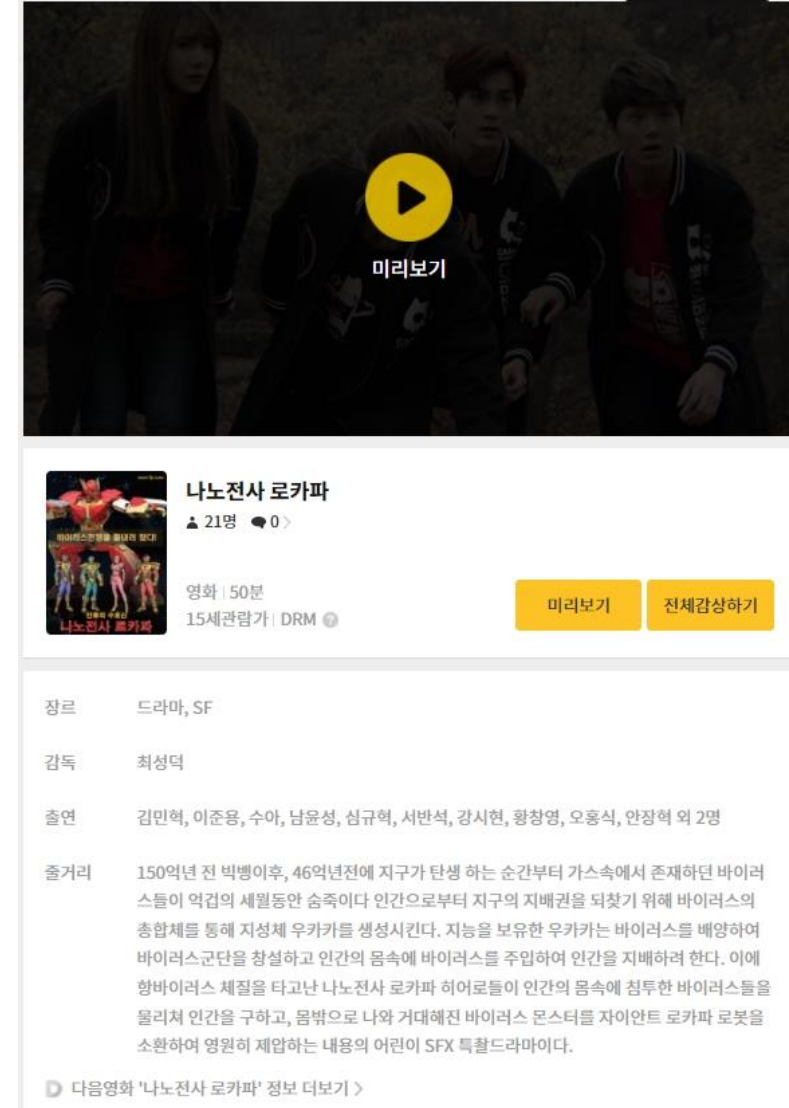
미리보기

나노전사 로카파
21명 0

바이러스전쟁을 끝내러 왔다!
전투의 수호신
나노전사 로카파

영화 | 50분
15세관람가 | DRM

미리보기
전체감상하기

장르 드라마, SF

감독 최성덕

출연 김민혁, 이준용, 수아, 남윤성, 심규혁, 서반석, 강시현, 황창영, 오홍식, 안장혁 외 2명

줄거리 150억년 전 빅뱅이후, 46억년전에 지구가 탄생 하는 순간부터 가스속에서 존재하던 바이러스들이 억겁의 세월동안 숨죽이다 인간으로부터 지구의 지배권을 되찾기 위해 바이러스의 총합체를 통해 지성체 우카카를 생성시킨다. 지능을 보유한 우카카는 바이러스를 배양하여 바이러스군단을 창설하고 인간의 몸속에 바이러스를 주입하여 인간을 지배하려 한다. 이에 항바이러스 체질을 타고난 나노전사 로카파 히어로들이 인간의 몸속에 침투한 바이러스들을 물리쳐 인간을 구하고, 몸밖으로 나와 거대해진 바이러스 몬스터를 자이안트 로카파 로봇을 소환하여 영원히 제압하는 내용의 어린이 SFX 특촬드라마이다.

다음영화 '나노전사 로카파' 정보 더보기 >